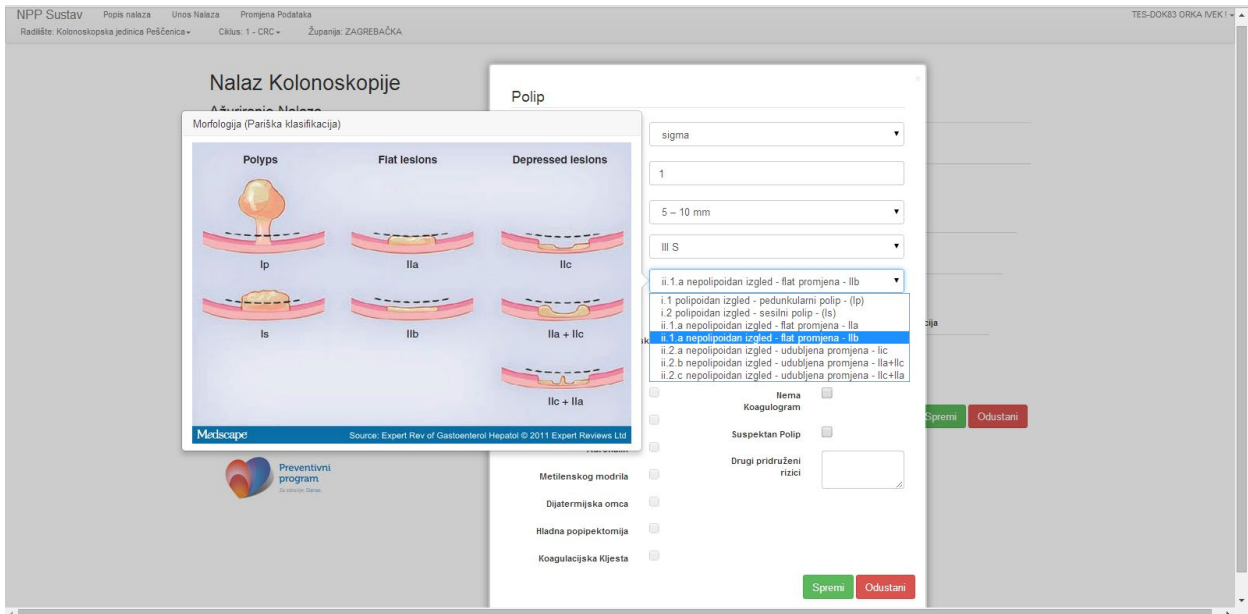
NPP Sustav Popis nalaza Unos Nalaza Promjena Podataka
Radilište: Kolonoskopska jedinica Peščenica ▾ Ciklus: 1 - CRC ▾ Županija: ZAGREBAČKA
TES-DOK83 ORKA IVEK ▾

Nalaz Kolonoskopije
Ažuriranje Nalaza

Morfologija (Pariška klasifikacija)

Polyps
Flat lesions
Depressed lesions
Ip
IIa
IIc
Is
IIb
IIa + IIc
IIc + IIa
Medscape
Source: Expert Rev of Gastoenterol Hepatol © 2011 Expert Reviews Ltd

Preventivni program

Polip
sigma
1
5 – 10 mm
III S
ii.1.a nepolipoidan izgled - flat promjena - IIb
i.1 polipoidan izgled - pedunkularni polip - (Ip)
i.2 polipoidan izgled - sesilni polip - (Is)
ii.1.a nepolipoidan izgled - flat promjena - IIa
ii.1.a nepolipoidan izgled - flat promjena - IIb
ii.2.a nepolipoidan izgled - udubljena promjena - Iic
ii.2.b nepolipoidan izgled - udubljena promjena - IIa+IIc
ii.2.c nepolipoidan izgled - udubljena promjena - IIc+IIa

Nema Koagulogram
Suspektan Polip
Drugi pridruženi rizici
Metilenskog modrila
Dijatermijska omca
Hladna popipektomija
Koagulacijska Kljesta

cija
Spremi Odustani
Spremi Odustani